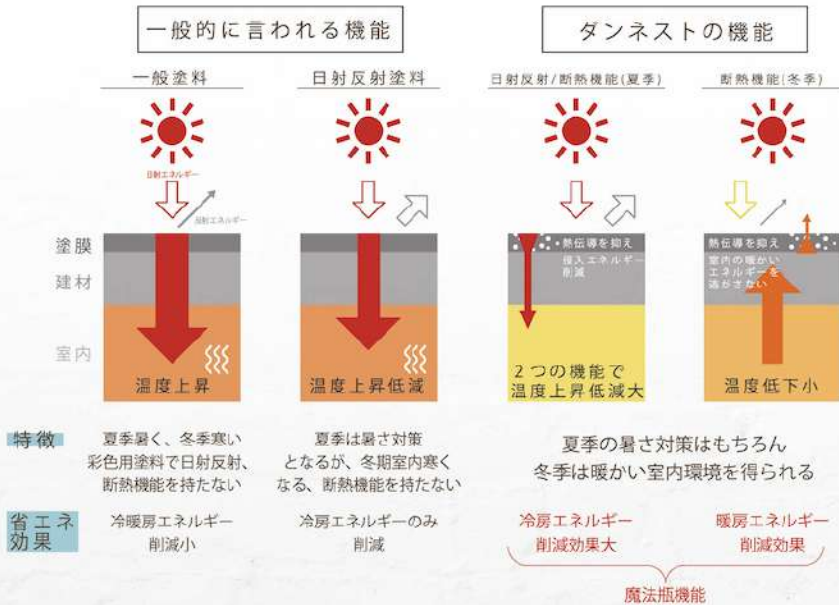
一般的に言われる機能

ダンネストの機能

一般塗料

日射反射塗料

日射反射/断熱機能(夏季)

断熱機能(冬季)

日射エネルギー

反射エネルギー

塗膜

建材

室内

温度上昇

温度上昇低減

熱伝導を抑え侵入エネルギー削減

2つの機能で温度上昇低減大

熱伝導を抑え室内の暖かいエネルギーを逃がさない

温度低下小

特徴

夏季暑く、冬季寒い彩色用塗料で日射反射、断熱機能を持たない

夏季は暑さ対策となるが、冬期室内寒くなる、断熱機能を持たない

夏季の暑さ対策はもちろん冬季は暖かい室内環境を得られる

省エネ効果

冷暖房エネルギー削減小

冷房エネルギーのみ削減

冷房エネルギー削減効果大

暖房エネルギー削減効果

魔法瓶機能